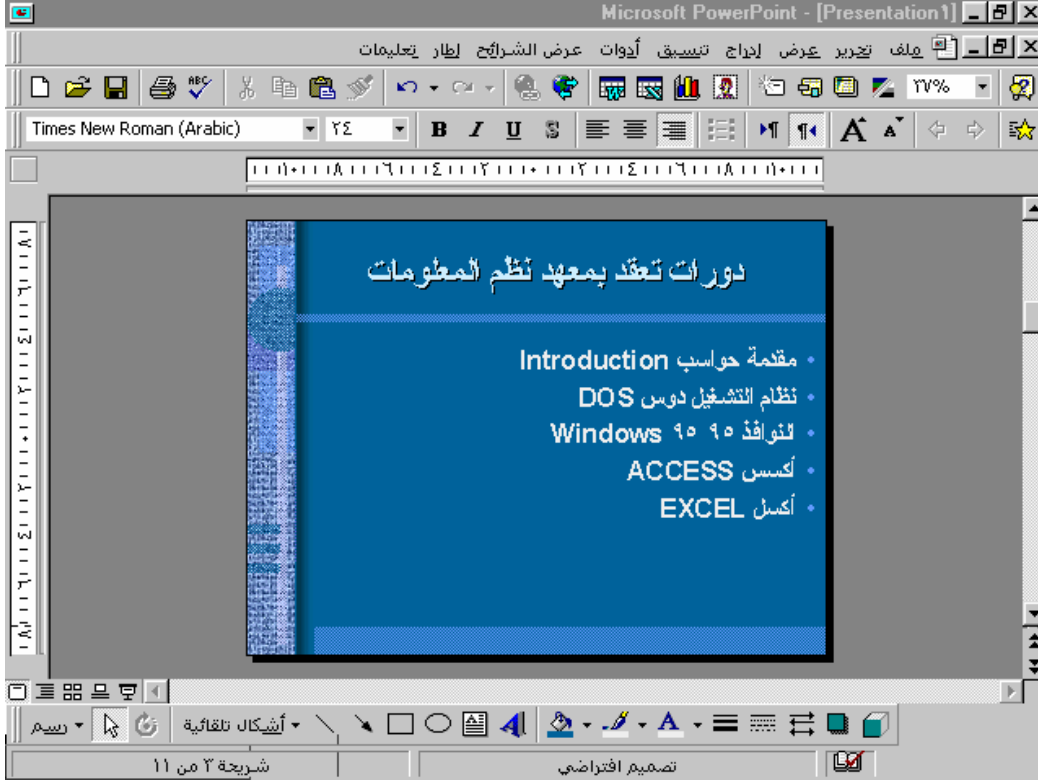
Microsoft PowerPoint - [Presentation1]

ملف تحرير عرض إدراج تنسيق أدوات عرض الشرائح إطار تعليمات

٣٧%

Times New Roman (Arabic) ٢٤

B I U S

دورات تعقد بمعهد نظم المعلومات

• مقدمة حواسب Introduction
• نظام التشغيل دوس DOS
• النوافذ ٩٥ Windows ٩٥
• أكسس ACCESS
• أكسل EXCEL

رسم أشكال تلقائية

شريحة ٢ من ١١ تصميم افتراضي